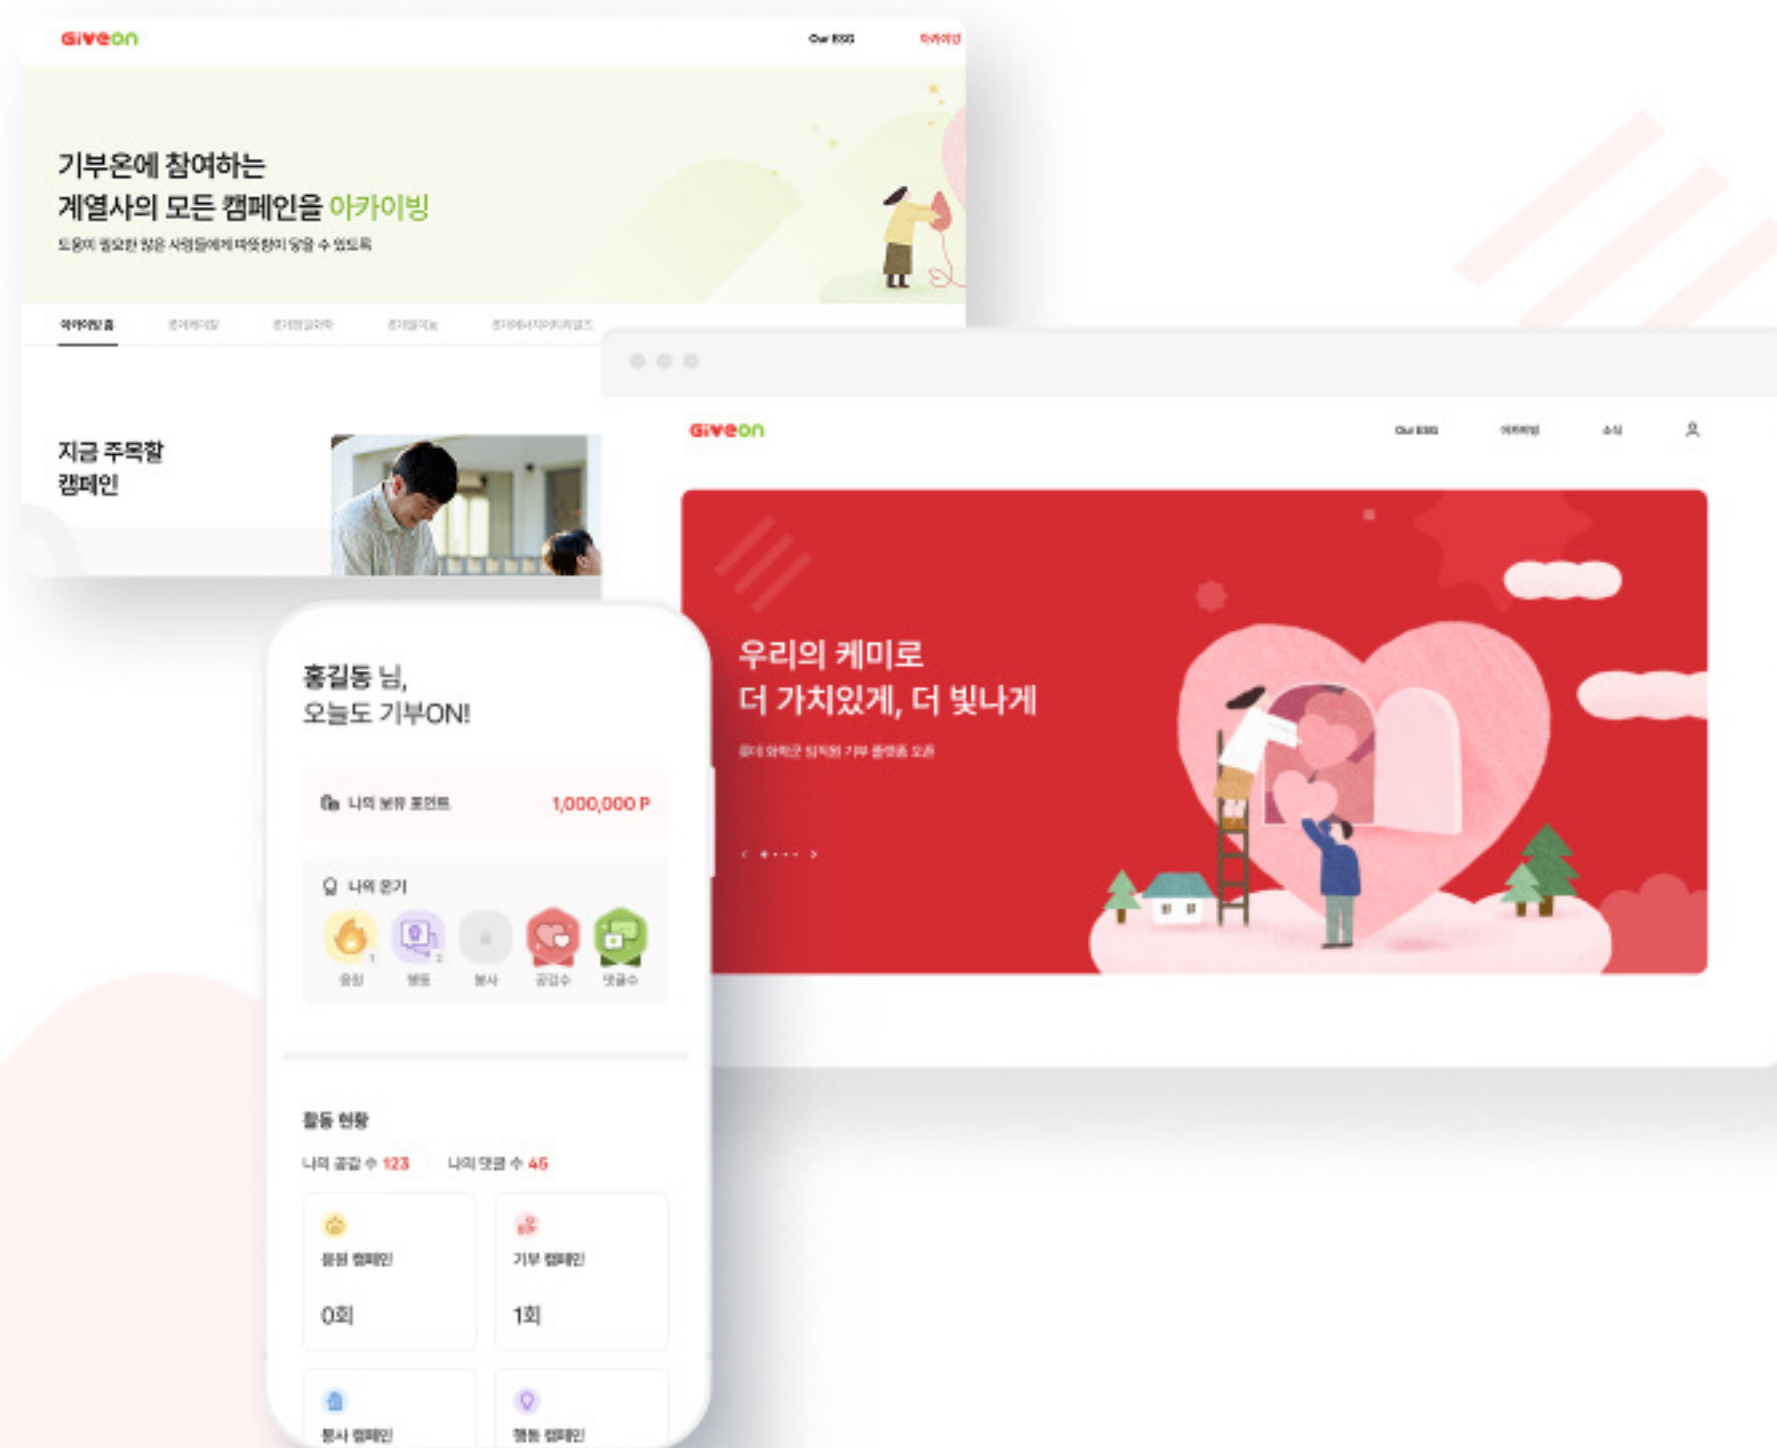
Giveon

Our ESG

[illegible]

기부온에 참여하는
계열사의 모든 캠페인을 아카이빙

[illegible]

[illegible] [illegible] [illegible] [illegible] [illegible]

지금 주목할
캠페인

Giveon

Our ESG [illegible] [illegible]

우리의 케미로
더 가치있게, 더 빛나게

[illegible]

홍길동 님,
오늘도 기부ON!

나의 보유 포인트 1,000,000 P

나의 온기

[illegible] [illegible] 봉사 공감수 댓글수

활동 현황

나의 공감 수 123 나의 댓글 수 45

응원 캠페인
0회

기부 캠페인
1회

봉사 캠페인

행동 캠페인